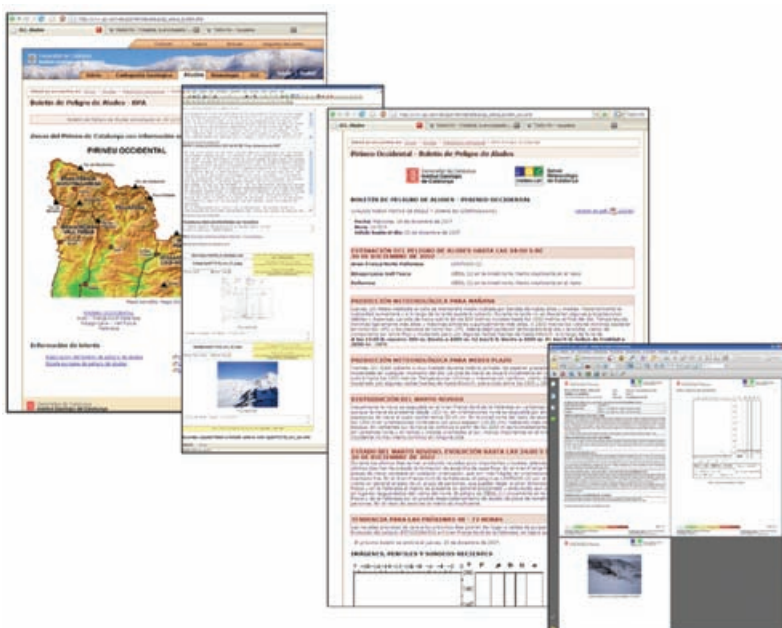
Butlletí de Perill d'Allaus - BPA

Zones del Pirineu de Catalunya amb informació

PIRINEU OCCIDENTAL

Informació de interès

Pirineu Occidental - Butlletí de Perill de Allaus

BUTLLETÍ DE PERILL DE ALLAUS - PIRINEU OCCIDENTAL

ESTIMACIÓ DEL PERILL DE ALLAUS

PREDICCIÓ METEOROLÒGICA PARA MAÑANA

PREDICCIÓ METEOROLÒGICA PARA MEDIO PLAZO

DISTRIBUCIÓ DEL MANTO NIVOSO

ESTADO DEL MANTO NIVOSO

TENDENCIA PARA LOS PRÓXIMOS 48 - 72 HORAS

IMÁGENES, PERFILES Y SONDEOS RECIENTES